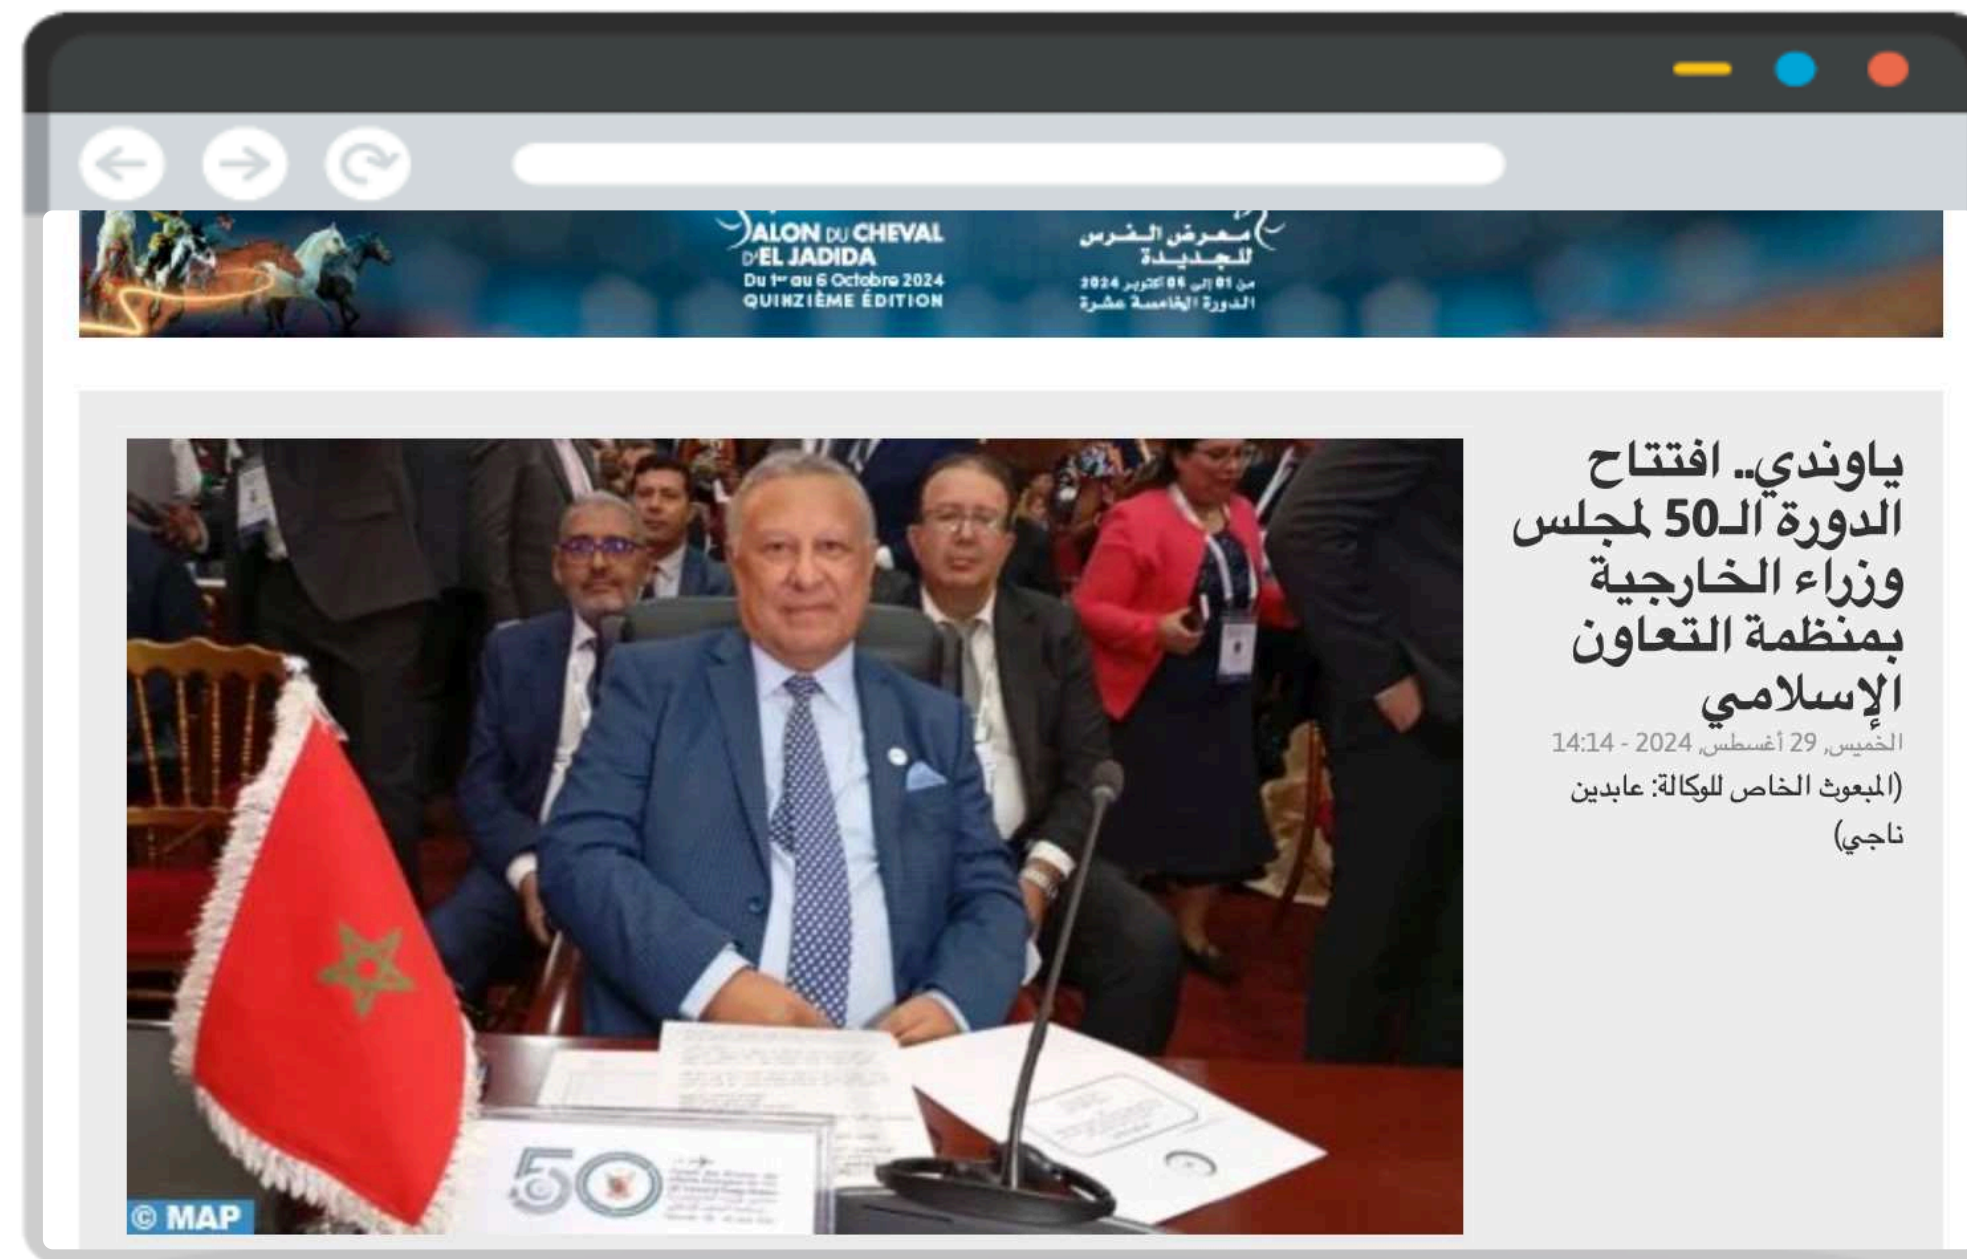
SALON DU CHEVAL D'EL JADIDA
Du 1er au 6 Octobre 2024
QUINZIÈME ÉDITION

معرض الفرس للجديدة
من 01 إلى 06 أكتوبر 2024
الدورة الخامسة عشرة

ياوندي.. افتتاح الدورة الـ50 لمجلس وزراء الخارجية بمنظمة التعاون الإسلامي

الخميس, 29 أغسطس, 2024 - 14:14

(المبعوث الخاص للوكالة: عابدين ناجي)

50

© MAP